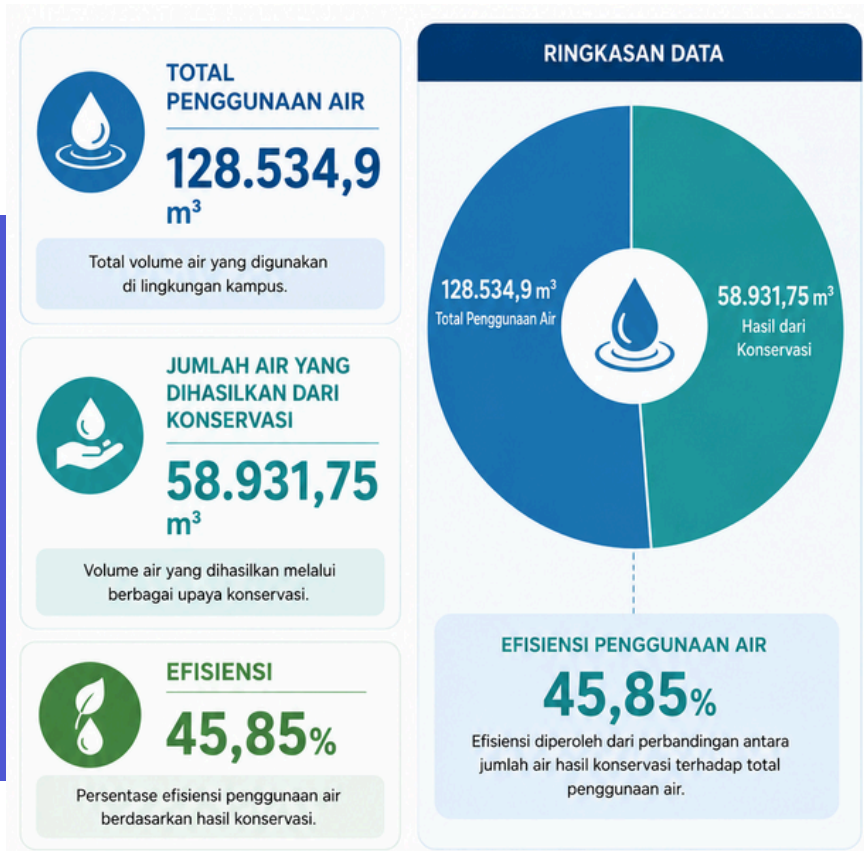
TOTAL PENGGUNAAN AIR

128.534,9 $m^3$

Total volume air yang digunakan di lingkungan kampus.

JUMLAH AIR YANG DIHASILKAN DARI KONSERVASI

58.931,75 $m^3$

Volume air yang dihasilkan melalui berbagai upaya konservasi.

EFISIENSI

45,85%

Persentase efisiensi penggunaan air berdasarkan hasil konservasi.

RINGKASAN DATA

128.534,9 $m^3$
Total Penggunaan Air

58.931,75 $m^3$
Hasil dari Konservasi

EFISIENSI PENGGUNAAN AIR

45,85%

Efisiensi diperoleh dari perbandingan antara jumlah air hasil konservasi terhadap total penggunaan air.